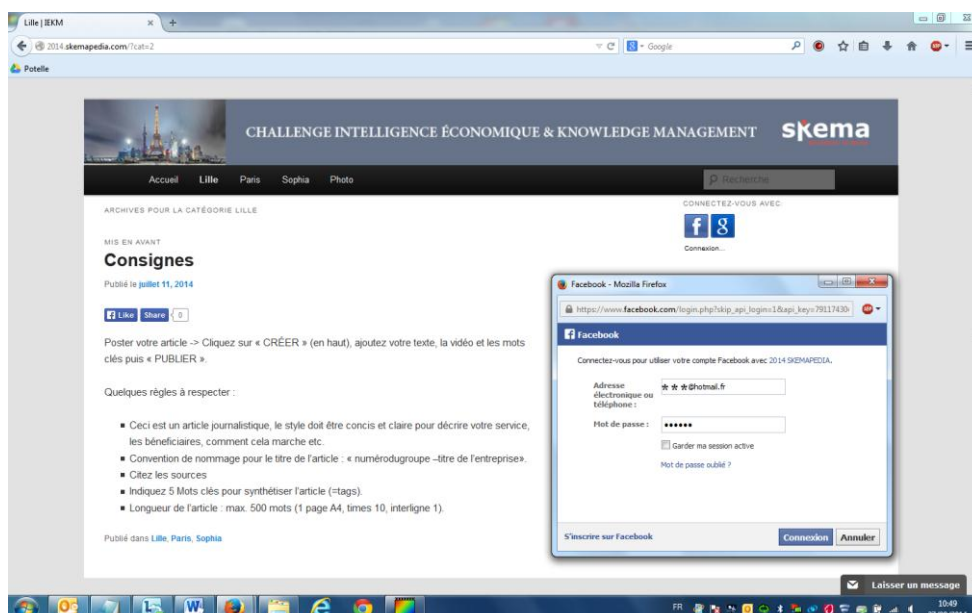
Lille | IEKM

2014.skemapedia.com/?cat=2

Google

Potelle

CHALLENGE INTELLIGENCE ÉCONOMIQUE & KNOWLEDGE MANAGEMENT

skema

Accueil Lille Paris Sophia Photo

Recherche

ARCHIVES POUR LA CATÉGORIE LILLE

MIS EN AVANT

Consignes

Publié le juillet 11, 2014

Like Share 0

Poster votre article -> Cliquez sur « CRÉER » (en haut), ajoutez votre texte, la vidéo et les mots clés puis « PUBLIER ».

Quelques règles à respecter :

- Ceci est un article journalistique, le style doit être concis et claire pour décrire votre service, les bénéficiaires, comment cela marche etc.
- Convention de nommage pour le titre de l'article : « numérodugroupe –titre de l'entreprise».
- Citez les sources
- Indiquez 5 Mots clés pour synthétiser l'article (=tags).
- Longueur de l'article : max. 500 mots (1 page A4, times 10, interligne 1).

Publié dans Lille, Paris, Sophia

CONNECTEZ-VOUS AVEC

Connexion...

Facebook - Mozilla Firefox

https://www.facebook.com/login.php?skip_api_login=1&api_key=79117430

Facebook

Connectez-vous pour utiliser votre compte Facebook avec 2014 SKEMAPEDIA.

Adresse électronique ou téléphone :

★★★@hotmail.fr

Mot de passe :

••••••

Garder ma session active

Mot de passe oublié ?

S'inscrire sur Facebook

Connexion

Annuler

Laisser un message

FR

10:49